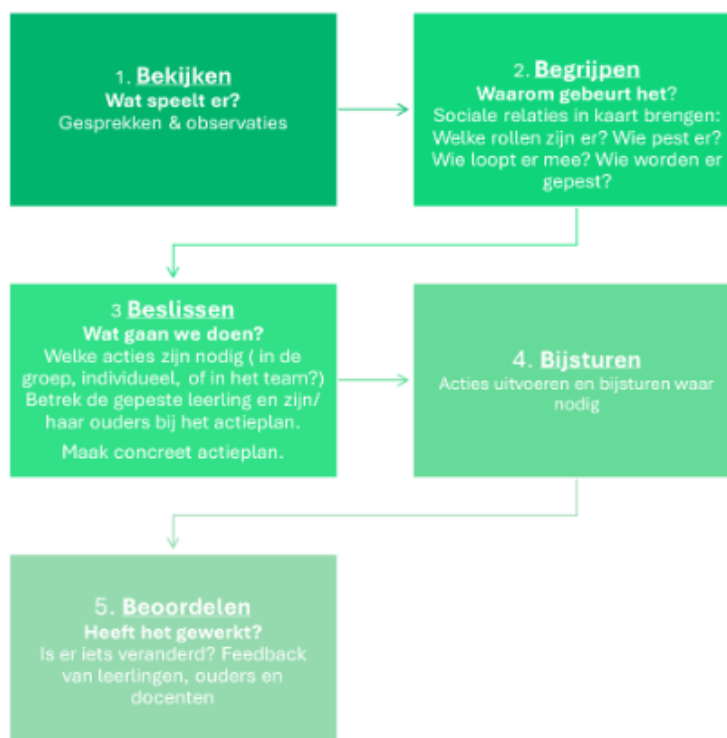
1. Bekijken
Wat speelt er?
Gesprekken & observaties

2. Begrijpen
Waarom gebeurt het?
Sociale relaties in kaart brengen: Welke rollen zijn er? Wie pest er? Wie loopt er mee? Wie worden er gepest?

3 Beslissen
Wat gaan we doen?
Welke acties zijn nodig ( in de groep, individueel, of in het team?) Betrek de gepeste leerling en zijn/ haar ouders bij het actieplan.
Maak concreet actieplan.

4. Bijsturen
Acties uitvoeren en bijsturen waar nodig

5. Beoordelen
Heeft het gewerkt?
Is er iets veranderd? Feedback van leerlingen, ouders en docenten